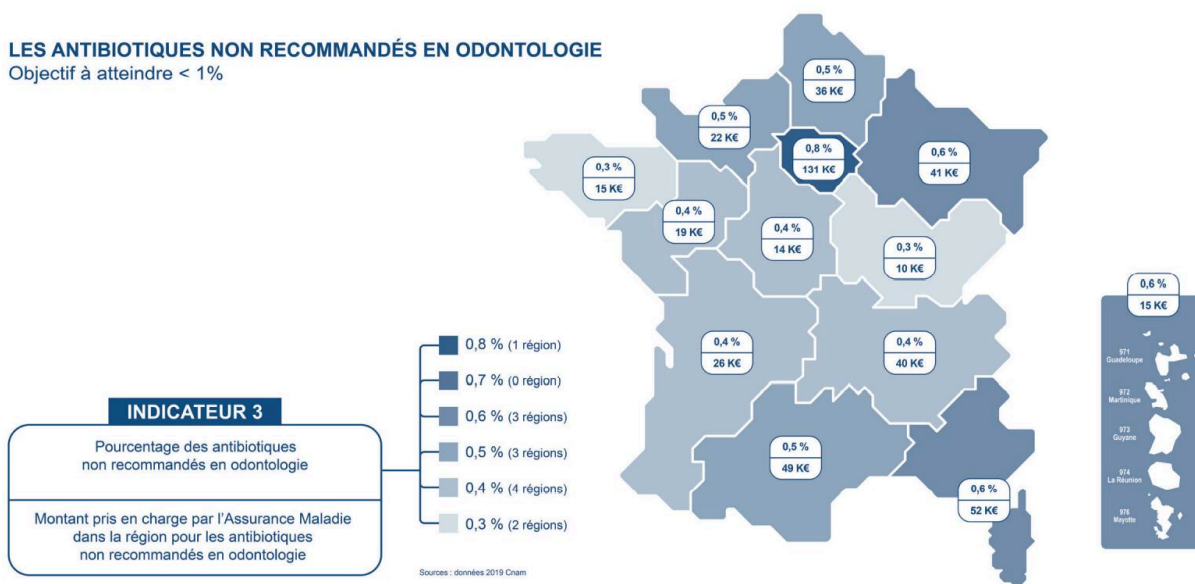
LES ANTIBIOTIQUES NON RECOMMANDÉS EN ODONTOLOGIE
Objectif à atteindre < 1%

INDICATEUR 3

Pourcentage des antibiotiques non recommandés en odontologie

Montant pris en charge par l'Assurance Maladie dans la région pour les antibiotiques non recommandés en odontologie

0,8 % (1 région)
0,7 % (0 région)
0,6 % (3 régions)
0,5 % (3 régions)
0,4 % (4 régions)
0,3 % (2 régions)

Sources : données 2019 Cnam

0,5 %
36 K€

0,5 %
22 K€

0,8 %
131 K€

0,6 %
41 K€

0,3 %
15 K€

0,4 %
19 K€

0,4 %
14 K€

0,3 %
10 K€

0,4 %
26 K€

0,4 %
40 K€

0,5 %
49 K€

0,6 %
52 K€

0,6 %
15 K€

971
Guadeloupe

972
Martinique

973
Guyane

974
La Réunion

976
Mayotte